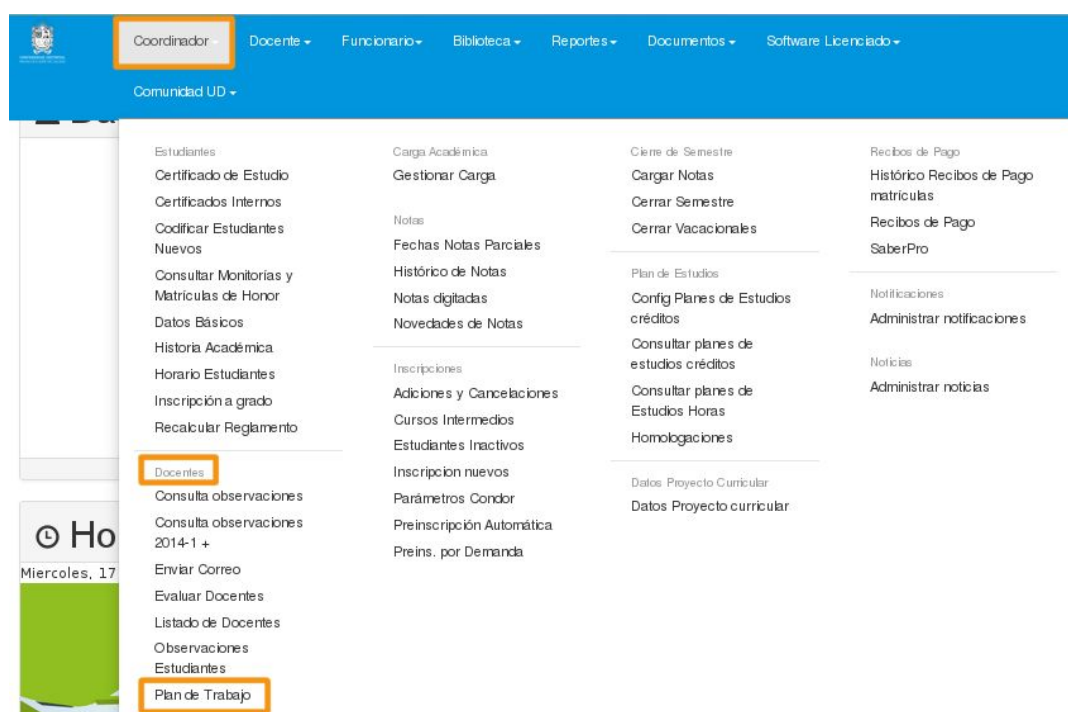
Coordinador Docente ▾ Funcionario ▾ Biblioteca ▾ Reportes ▾ Documentos ▾ Software Licenciado ▾
Comunidad UD ▾

Estudiantes
Certificado de Estudio
Certificados Internos
Codificar Estudiantes Nuevos
Consultar Monitorías y Matrículas de Honor
Datos Básicos
Historia Académica
Horario Estudiantes
Inscripción a grado
Recalcular Reglamento

Docentes
Consulta observaciones
Consulta observaciones 2014-1 +
Enviar Correo
Evaluar Docentes
Listado de Docentes
Observaciones Estudiantes
Plan de Trabajo

Carga Académica
Gestionar Carga

Notas
Fechas Notas Parciales
Histórico de Notas
Notas digitadas
Novedades de Notas

Inscripciones
Adiciones y Cancelaciones
Cursos Intermedios
Estudiantes Inactivos
Inscripcion nuevos
Parámetros Condor
Preinscripción Automática
Preins. por Demanda

Cierre de Semestre
Cargar Notas
Cerrar Semestre
Cerrar Vacacionales

Plan de Estudios
Config Planes de Estudios créditos
Consultar planes de estudios créditos
Consultar planes de Estudios Horas
Homologaciones

Datos Proyecto Curricular
Datos Proyecto curricular

Recibos de Pago
Histórico Recibos de Pago matrículas
Recibos de Pago
SaberPro

Notificaciones
Administrar notificaciones

Noticias
Administrar noticias

Ho
Miercoles, 17